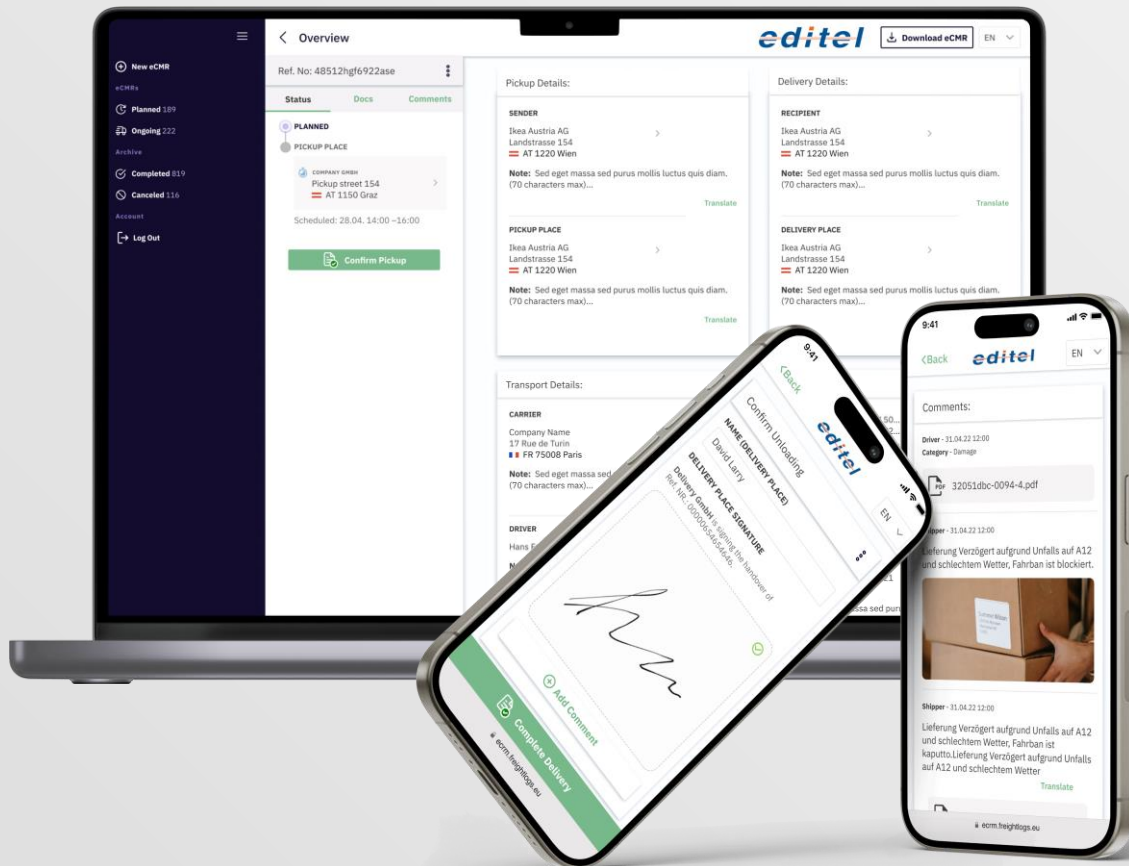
New eCMR
eCMRs
Planned 189
Ongoing 222
Archive
Completed 819
Canceled 116
Account
Log Out

Overview
editel
Download eCMR
EN

Ref. No: 48512hgf6922ase
Status
Docs
Comments
PLANNED
PICKUP PLACE
COMPANY GMBH
Pickup street 154
AT 1150 Graz
Scheduled: 28.04. 14:00 –16:00
Confirm Pickup

Pickup Details:
SENDER
Ikea Austria AG
Landstrasse 154
AT 1220 Wien
Note: Sed eget massa sed purus mollis luctus quis diam. (70 characters max)...
Translate
PICKUP PLACE
Ikea Austria AG
Landstrasse 154
AT 1220 Wien
Note: Sed eget massa sed purus mollis luctus quis diam. (70 characters max)...
Translate

Delivery Details:
RECIPIENT
Ikea Austria AG
Landstrasse 154
AT 1220 Wien
Note: Sed eget massa sed purus mollis luctus quis diam. (70 characters max)...
Translate
DELIVERY PLACE
Ikea Austria AG
Landstrasse 154
AT 1220 Wien
Note: Sed eget massa sed purus mollis luctus quis diam. (70 characters max)...

Transport Details:
CARRIER
Company Name
17 Rue de Turin
FR 75008 Paris
Note: Sed eget massa sed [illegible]
(70 characters max)...
DRIVER
Hans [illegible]

9:41
Back
editel
EN
Confirm Unloading
NAME (DELIVERY PLACE)
David Larry
DELIVERY PLACE SIGNATURE
Delivery GmbH is signing the handover of Ref. NR. 000006546456.
Add Comment
Complete Delivery
ecmr.freightlogs.eu

9:41
Back
editel
EN
Comments:
Driver - 31.04.22 12:00
Category - Damage
32051dbc-0094-4.pdf
Shipper - 31.04.22 12:00
Lieferung Verzögert aufgrund Unfalls auf A12 und schlechtem Wetter, Fahrban ist blockiert.
Shipper - 31.04.22 12:00
Lieferung Verzögert aufgrund Unfalls auf A12 und schlechtem Wetter, Fahrban ist kaputto.Lieferung Verzögert aufgrund Unfalls auf A12 und schlechtem Wetter
Translate
ecmr.freightlogs.eu